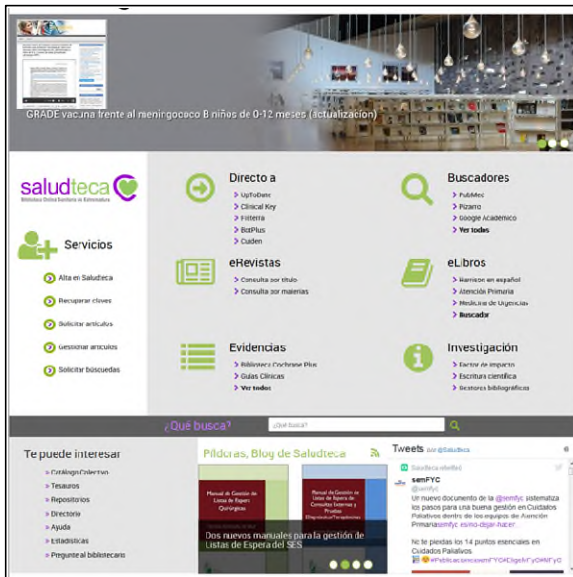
GRADE vacuna frente al meningococo B niños de 0-12 meses (actualización)

saludteca
Biblioteca Virtual Sanitaria de Extremadura

Servicios
Alta en Saludteca
Recuperar claves
Solicitar artículos
Gestionar artículos
Solicitar búsquedas

Directo a
UpToDate
Clinical Key
Fisterra
BotPlus
Cuiden

Buscadores
PubMed
Pizarro
Google Académico
Ver todos

eRevistas
Consulta por título
Consulta por materias

eLibros
Harrison en español
Atención Primaria
Medicina de Urgencias
Buscador

Evidencias
Biblioteca Cochrane Plus
Guías Clínicas
Ver todos

Investigación
Factor de impacto
Escritura científica
Gestores bibliográficos

¿Qué busca? ¿Qué busca?

Te puede interesar
Catálogo Colectivo
Tesauros
Repositorios
Directorio
Ayuda
Estadísticas
Pregunta al bibliotecario

Píldoras, Blog de Saludteca
Manual de Gestión de Listas de Espera Quirúrgicas
Manual de Gestión de Listas de Espera de Consultas Externas y Pruebas Diagnósticas/Terapéuticas
Dos nuevos manuales para la gestión de Listas de Espera del SES

Tweets por @Saludteca
Saludteca retwitteó
semFYC
@semfyc
Un nuevo documento de la @semfyc sistematiza los pasos para una buena gestión en Cuidados Paliativos dentro de los equipos de Atención Primaria semfyc esmo-dejar-hacer
No te pierdas los 14 puntos esenciales en Cuidados Paliativos.
#PublicacionessemFYC #ElIgeNoMFyC